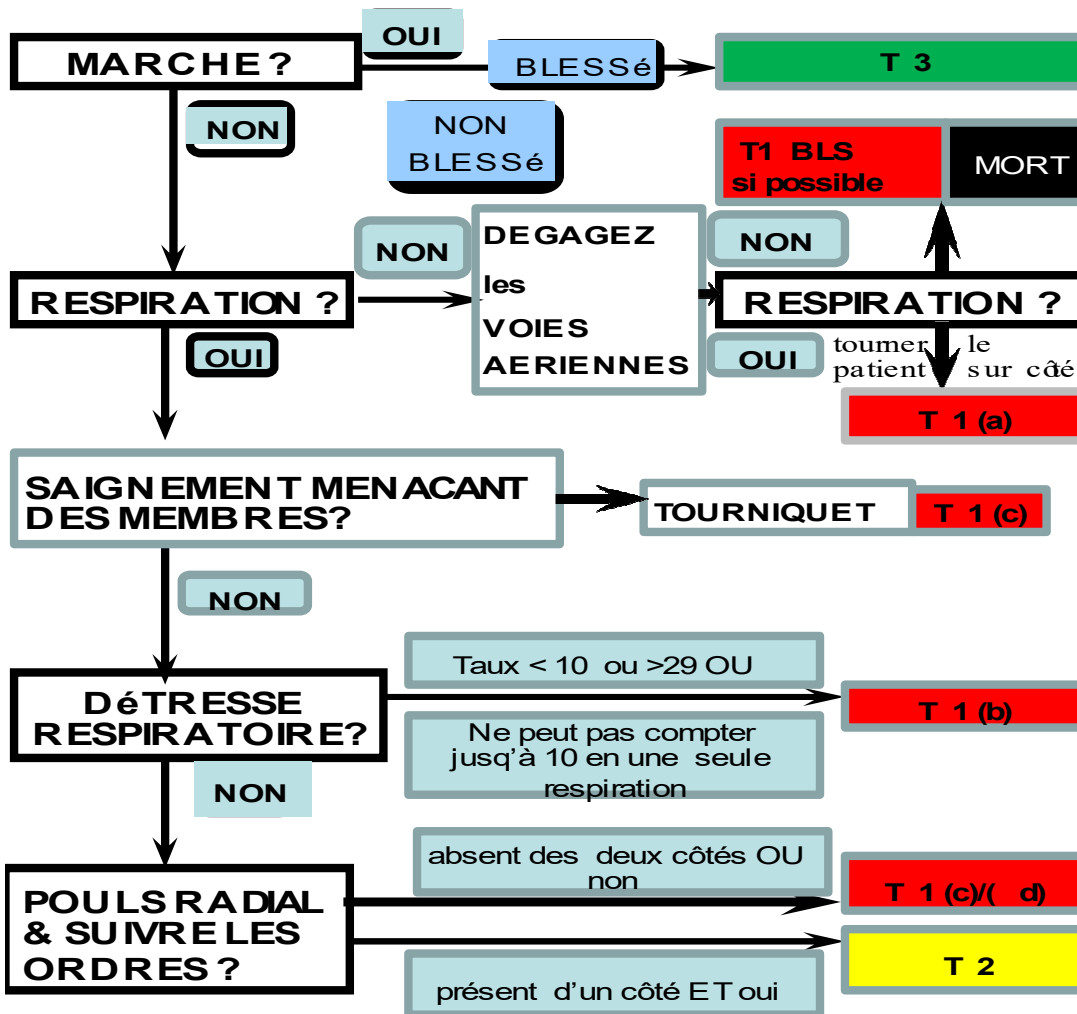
MARCHE ?

OUI

BLESSé

T 3

NON

NON BLESSé

T1 BLS si possible

MORT

NON

DEGAGEZ les VOIES AERIENNES

NON

RESPIRATION ?

RESPIRATION ?

OUI

OUI

tourner le patient sur côté

T 1 (a)

SAIGNEMENT MENACANT DES MEMBRES?

TOURNIQUET

T 1 (c)

NON

Taux < 10 ou >29 OU

DéTRESSE RESPIRATOIRE?

T 1 (b)

Ne peut pas compter jusq'à 10 en une seule respiration

NON

absent des deux côtés OU non

POULS RADIAL & SUIVRE LES ORDRES ?

T 1 (c)/( d)

T 2

présent d'un côté ET oui